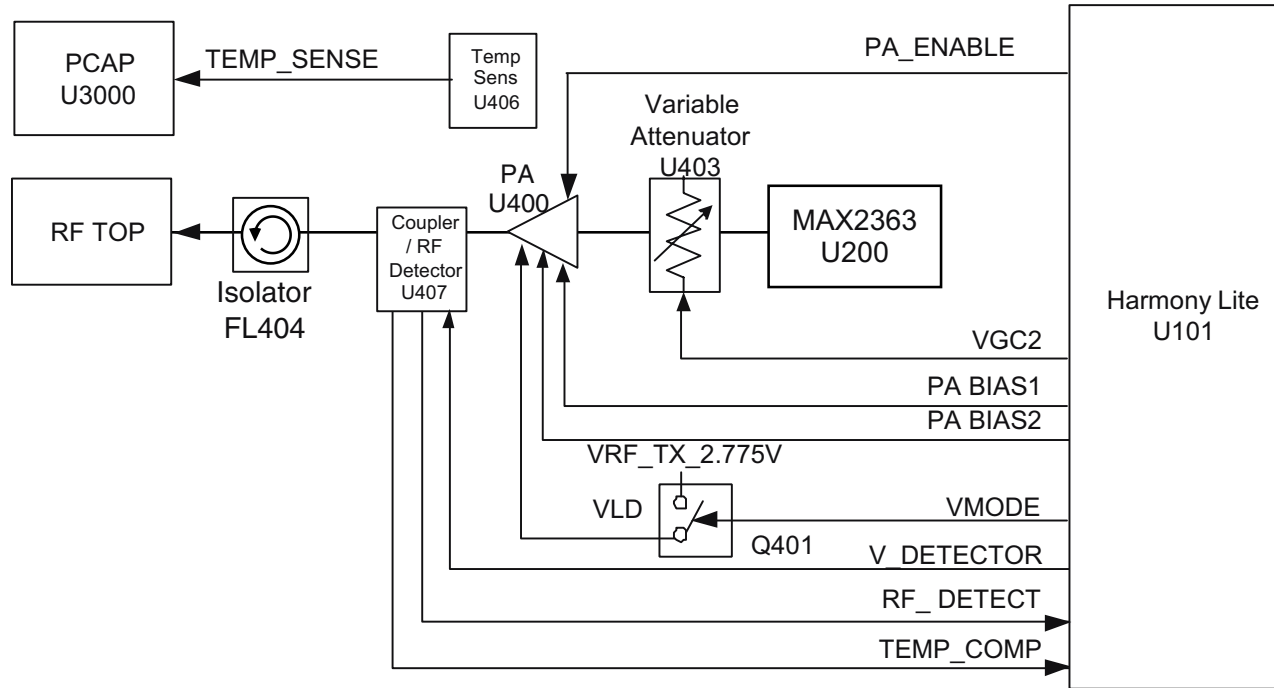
PCAP
U3000

TEMP_SENSE

Temp
Sens
U406

PA_ENABLE

Variable
Attenuator
U403

PA
U400

RF TOP

Isolator
FL404

Coupler
/ RF
Detector
U407

MAX2363
U200

Harmony Lite
U101

VGC2

PA BIAS1

PA BIAS2

VRF_TX_2.775V

VLD

VMODE

Q401

V_DETECTOR

RF_ DETECT

TEMP_COMP